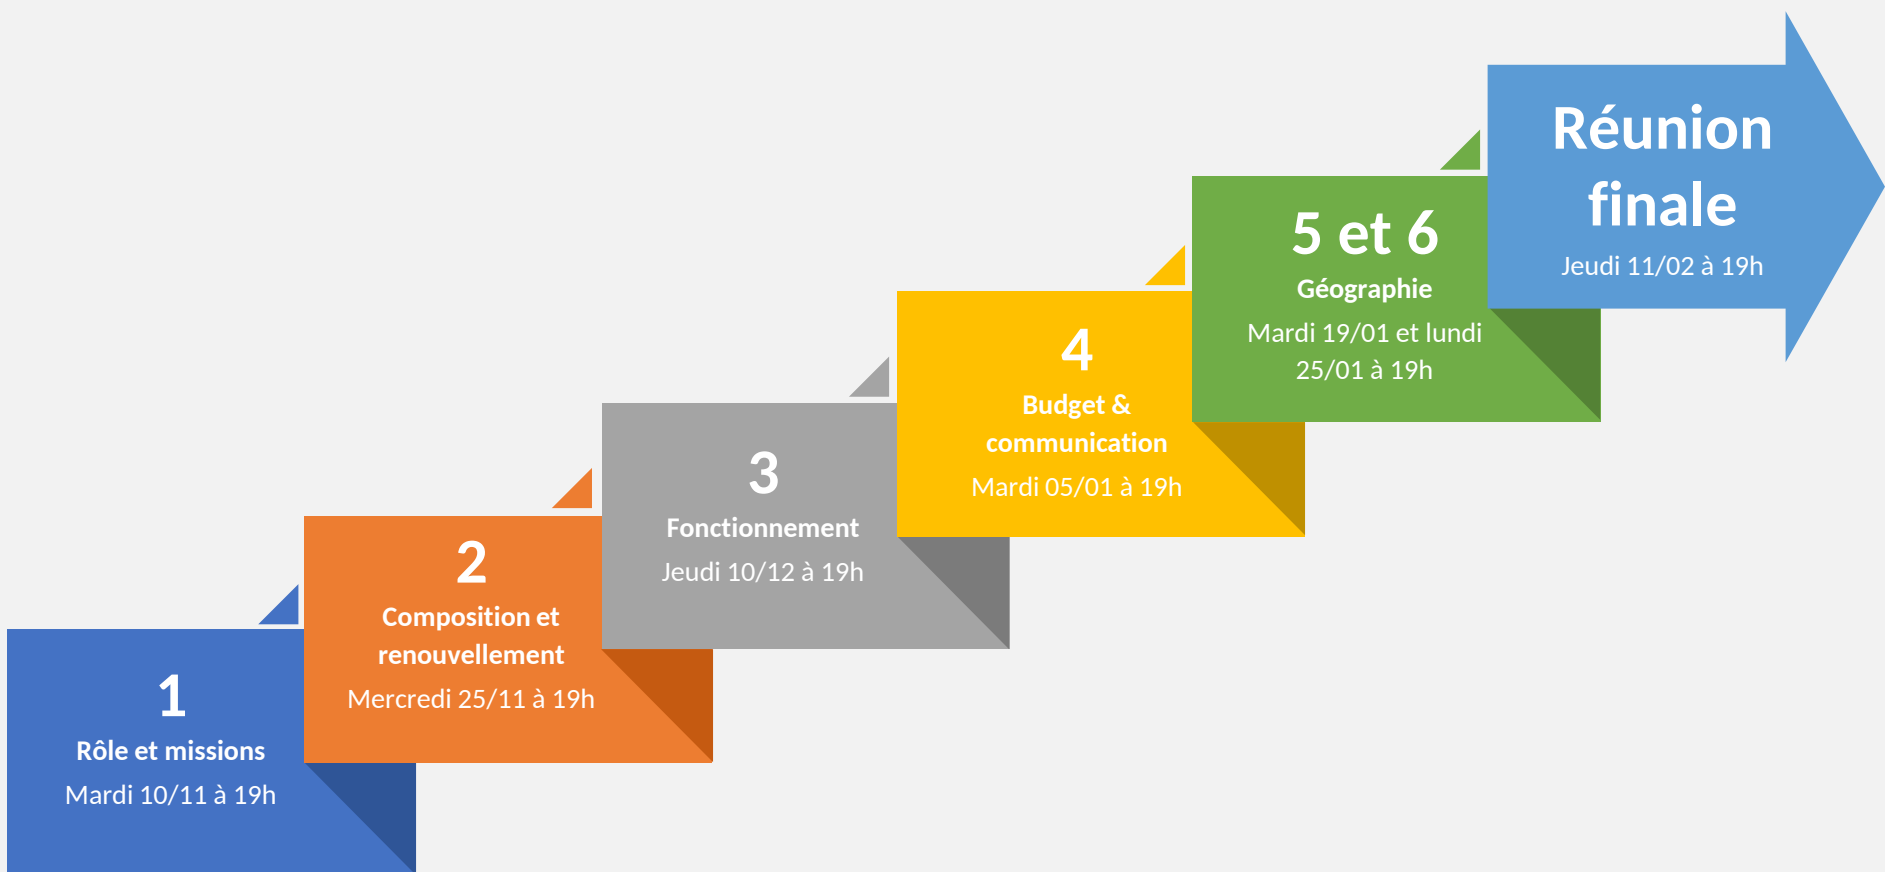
1
Rôle et missions
Mardi 10/11 à 19h

2
Composition et renouvellement
Mercredi 25/11 à 19h

3
Fonctionnement
Jeudi 10/12 à 19h

4
Budget & communication
Mardi 05/01 à 19h

5 et 6
Géographie
Mardi 19/01 et lundi 25/01 à 19h

Réunion finale
Jeudi 11/02 à 19h